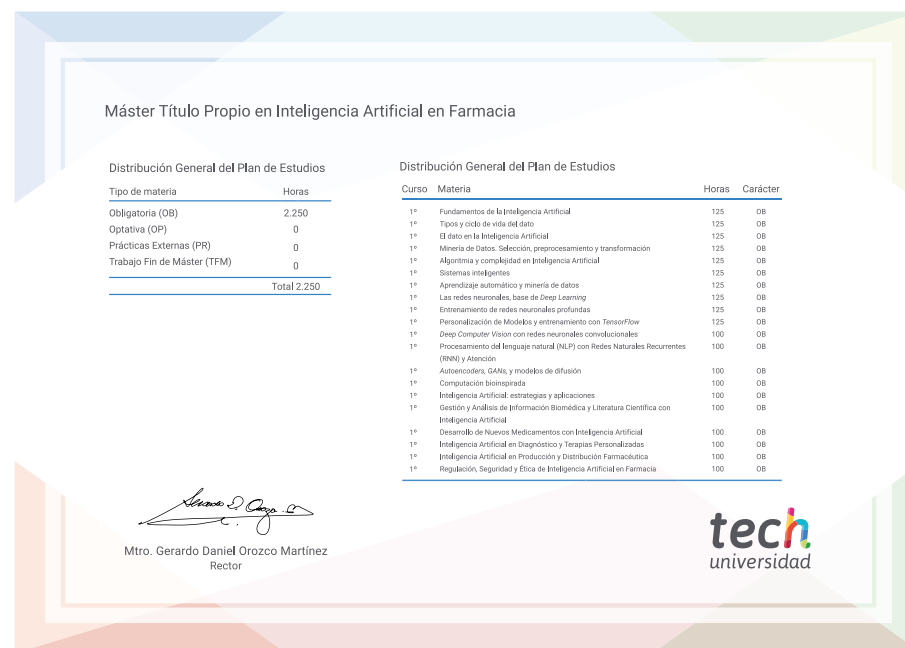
Máster Título Propio en Inteligencia Artificial en Farmacia

Distribución General del Plan de Estudios

| Tipo de materia | Horas |
|---|---|
| Obligatoria (OB) | 2.250 |
| Optativa (OP) | 0 |
| Prácticas Externas (PR) | 0 |
| Trabajo Fin de Máster (TFM) | 0 |
| | Total 2.250 |

Distribución General del Plan de Estudios

| Curso | Materia | Horas | Carácter |
|---|---|---|---|
| 1º | Fundamentos de la Inteligencia Artificial | 125 | OB |
| 1º | Tipos y ciclo de vida del dato | 125 | OB |
| 1º | El dato en la Inteligencia Artificial | 125 | OB |
| 1º | Minería de Datos. Selección, preprocesamiento y transformación | 125 | OB |
| 1º | Algoritmia y complejidad en Inteligencia Artificial | 125 | OB |
| 1º | Sistemas inteligentes | 125 | OB |
| 1º | Aprendizaje automático y minería de datos | 125 | OB |
| 1º | Las redes neuronales, base de Deep Learning | 125 | OB |
| 1º | Entrenamiento de redes neuronales profundas | 125 | OB |
| 1º | Personalización de Modelos y entrenamiento con TensorFlow | 125 | OB |
| 1º | Deep Computer Vision con redes neuronales convolucionales | 100 | OB |
| 1º | Procesamiento del lenguaje natural (NLP) con Redes Naturales Recurrentes (RNN) y Atención | 100 | OB |
| 1º | Autoencoders, GANs, y modelos de difusión | 100 | OB |
| 1º | Computación bioinspirada | 100 | OB |
| 1º | Inteligencia Artificial: estrategias y aplicaciones | 100 | OB |
| 1º | Gestión y Análisis de Información Biomédica y Literatura Científica con Inteligencia Artificial | 100 | OB |
| 1º | Desarrollo de Nuevos Medicamentos con Inteligencia Artificial | 100 | OB |
| 1º | Inteligencia Artificial en Diagnóstico y Terapias Personalizadas | 100 | OB |
| 1º | Inteligencia Artificial en Producción y Distribución Farmacéutica | 100 | OB |
| 1º | Regulación, Seguridad y Ética de Inteligencia Artificial en Farmacia | 100 | OB |

Mtro. Gerardo Daniel Orozco Martínez
Rector

tech
universidad